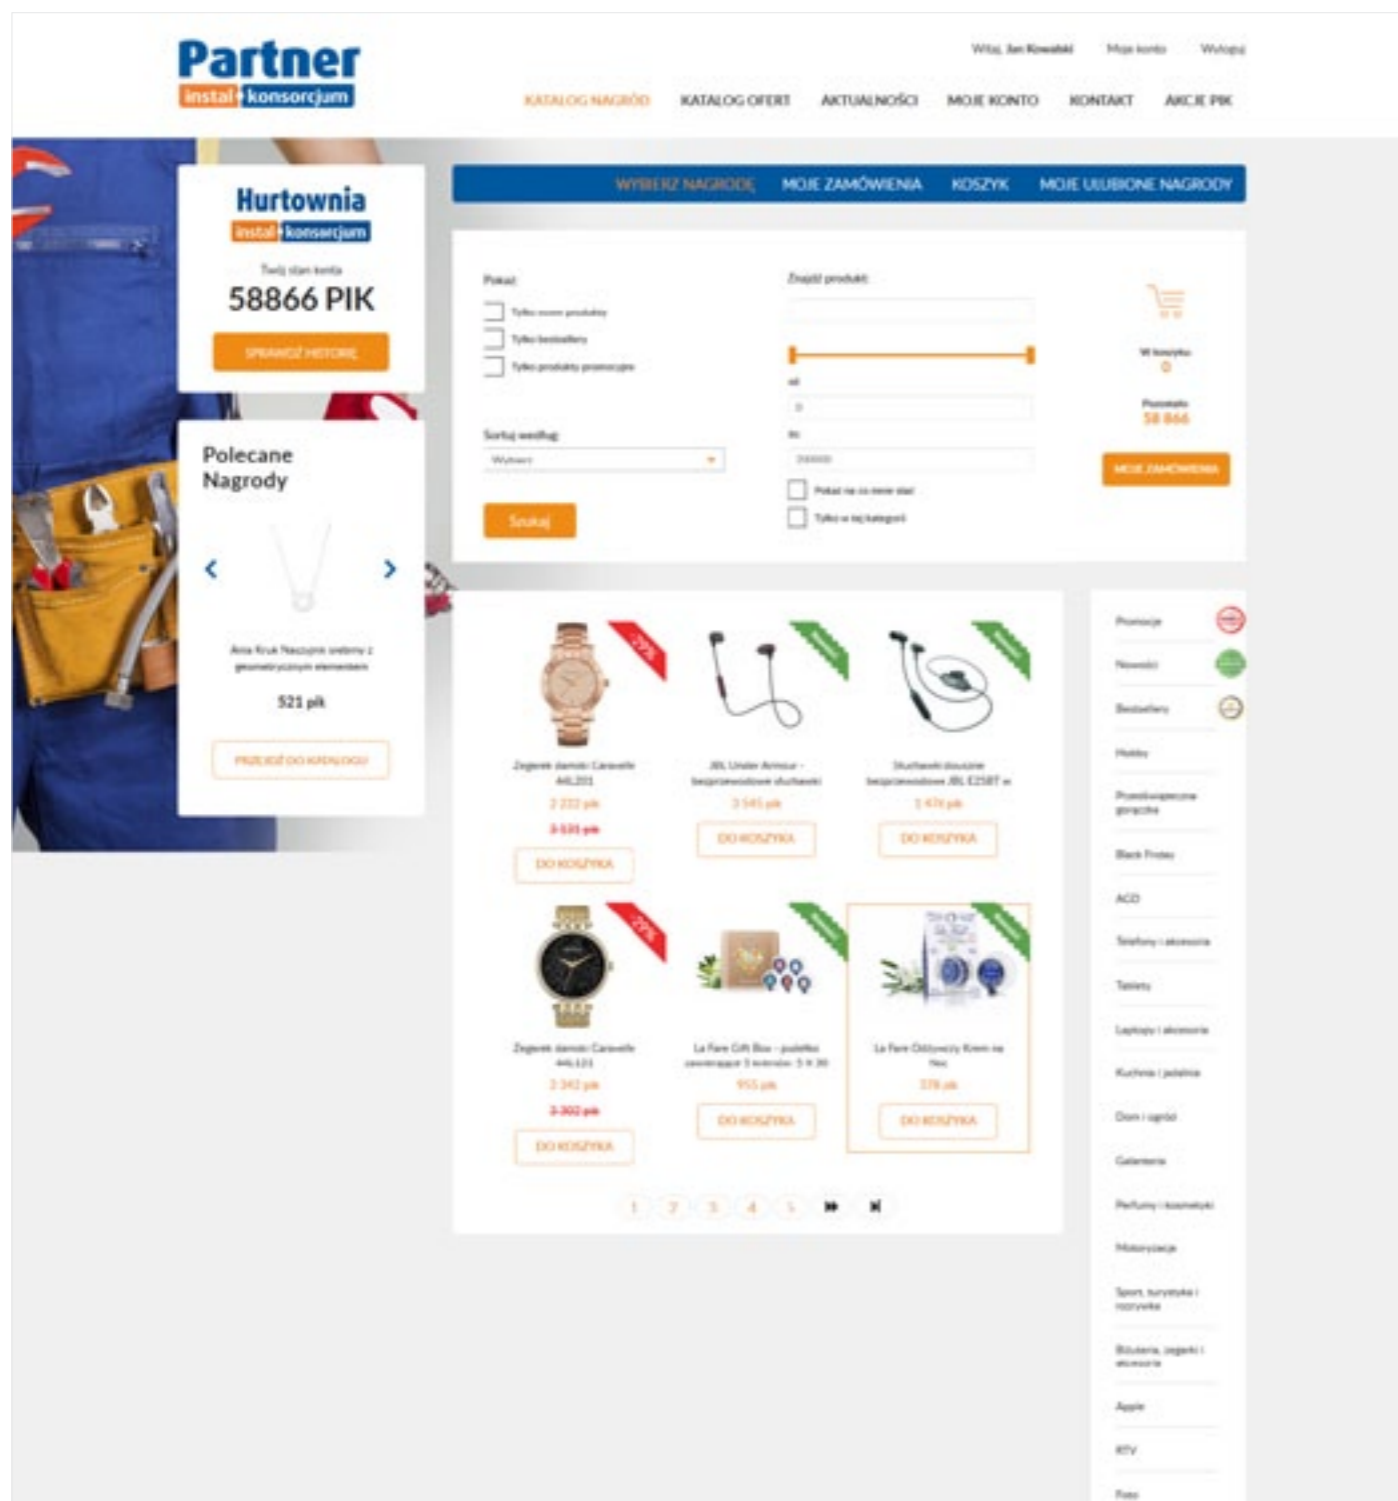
Partner
instal konsorcjum

Witaj, Jan Kowalski Moje konto Wyloguj

KATALOG NAGRÓD KATALOG OFERT AKTUALNOŚCI MOJE KONTO KONTAKT AKCJE PIK

Hurtownia
instal konsorcjum

Twój stan konta
58866 PIK
SPRAWDŹ HISTORIĘ

Polecane Nagrody

Ania Kruk Naszyjnik srebrny z geometrycznym elementem
521 pik
PRZEJDŹ DO KATALOGU

WYBIERZ NAGRODĘ MOJE ZAMÓWIENIA KOSZYK MOJE ULUBIONE NAGRODY

Pokaż
Tylko nowe produkty
Tylko bestsellery
Tylko produkty promocyjne

Sortuj według
Wybierz

Szukaj

Znajdź produkt

od
0
do
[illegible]
Pokaż na co mnie stać
Tylko w tej kategorii

W koszyku
0
Pozostało
58 866
MOJE ZAMÓWIENIA

Zegarek damski Caravelle 44L201
2 232 pik
3 531 pik
DO KOSZYKA

JBL Under Armour - bezprzewodowe słuchawki
3 545 pik
DO KOSZYKA

Słuchawki douszne bezprzewodowe JBL E25BT w
1 476 pik
DO KOSZYKA

Zegarek damski Caravelle 44L123
2 342 pik
3 302 pik
DO KOSZYKA

La Fare Gift Box - paletka zawierająca 3 kremów 3 X 30
955 pik
DO KOSZYKA

La Fare Odżywczy Krem na Noc
378 pik
DO KOSZYKA

1 2 3 4 5

Promocje
Nowości
Bestsellery
Hobby
Przedświąteczne gorączka
Black Friday
AGD
Telefony i akcesoria
Tablety
Laptopy i akcesoria
Kuchnia i jedalnia
Dom i ogród
Galanteria
Perfumy i kosmetyki
Motoryzacja
Sport, turystyka i rozrywka
Biżuteria, zegarki i akcesoria
Apple
RTV
Foto